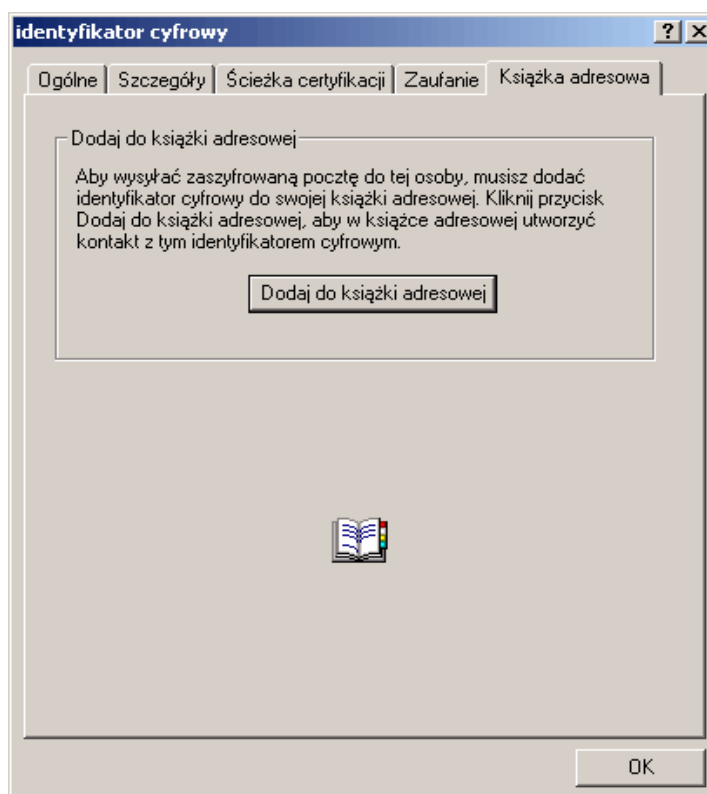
identyfikator cyfrowy

?

Ogólne | Szczegóły | Ścieżka certyfikacji | Zaufanie | Książka adresowa

Dodaj do książki adresowej

Aby wysyłać zaszyfrowaną pocztę do tej osoby, musisz dodać identyfikator cyfrowy do swojej książki adresowej. Kliknij przycisk Dodaj do książki adresowej, aby w książce adresowej utworzyć kontakt z tym identyfikatorem cyfrowym.

Dodaj do książki adresowej

OK